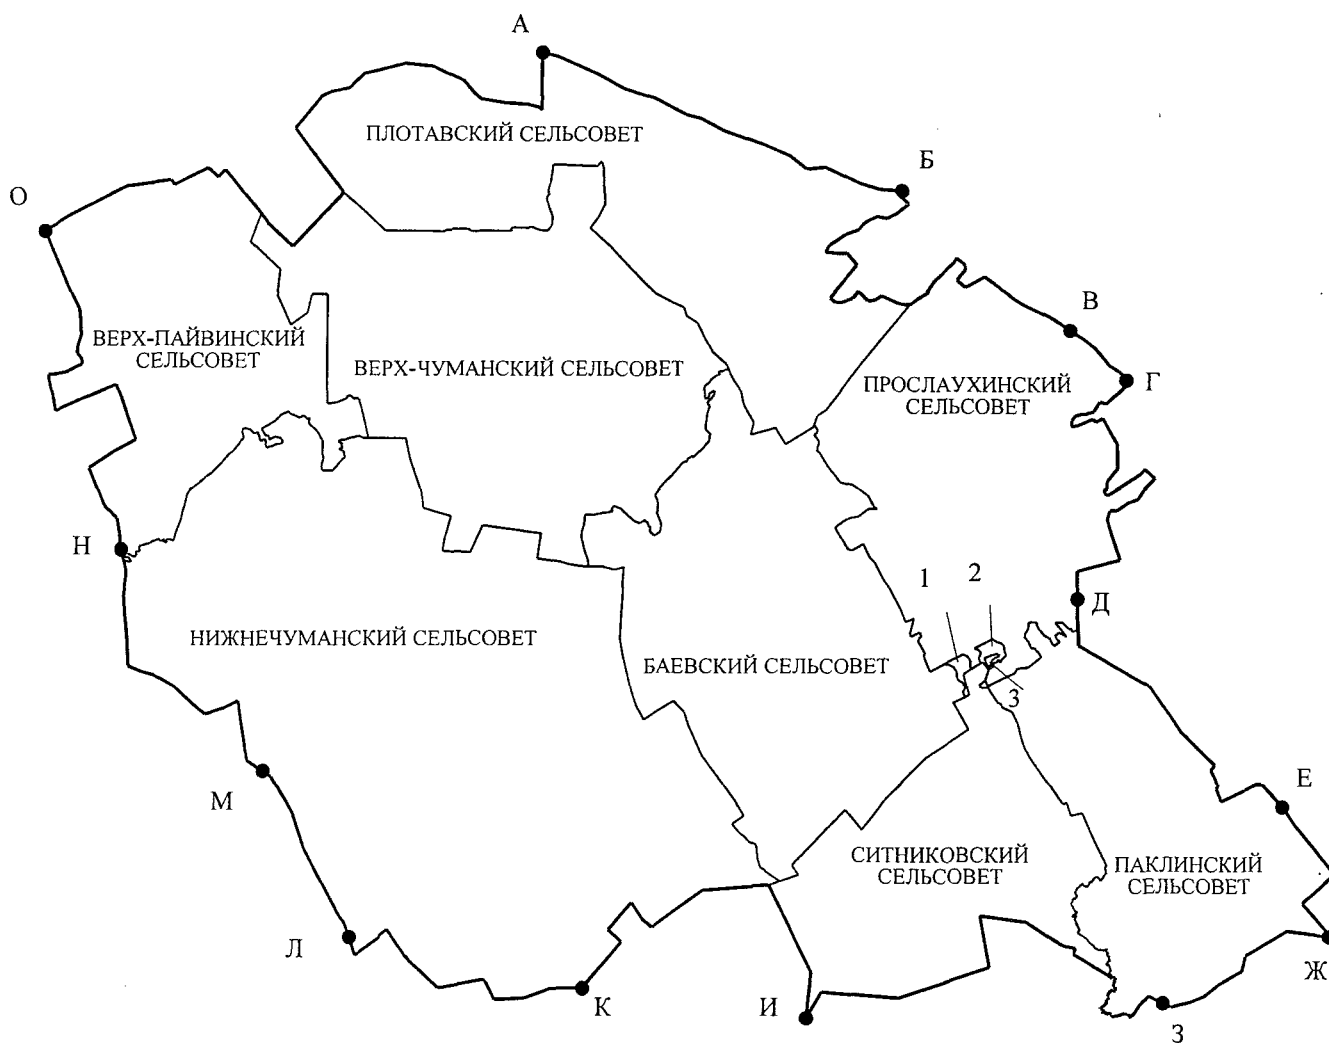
А

ПЛОТАВСКИЙ СЕЛЬСОВЕТ

Б

О

В

ВЕРХ-ПАЙВИНСКИЙ СЕЛЬСОВЕТ

ВЕРХ-ЧУМАНСКИЙ СЕЛЬСОВЕТ

ПРОСЛАУХИНСКИЙ СЕЛЬСОВЕТ

Г

Н

1

2

Д

НИЖНЕЧУМАНСКИЙ СЕЛЬСОВЕТ

БАЕВСКИЙ СЕЛЬСОВЕТ

3

М

Е

СИТНИКОВСКИЙ СЕЛЬСОВЕТ

ПАКЛИНСКИЙ СЕЛЬСОВЕТ

Л

Ж

К

И

З